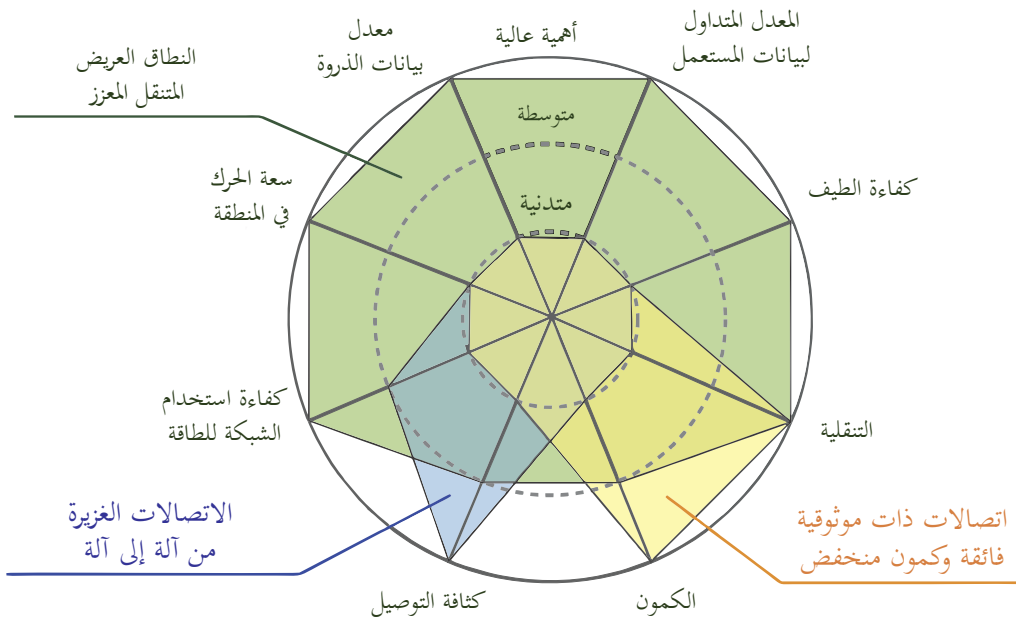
معدل
بيانات الذروة

أهمية عالية

المعدل المتداول
لبيانات المستعمل

النطاق العريض
المتنقل المعزز

متوسطة

متدنية

كفاءة الطيف

سعة الحرك
في المنطقة

كفاءة استخدام
الشبكة للطاقة

التنقلية

الاتصالات الغزيرة
من آلة إلى آلة

اتصالات ذات موثوقية
فائقة وكمون منخفض

كثافة التوصيل

الكمون